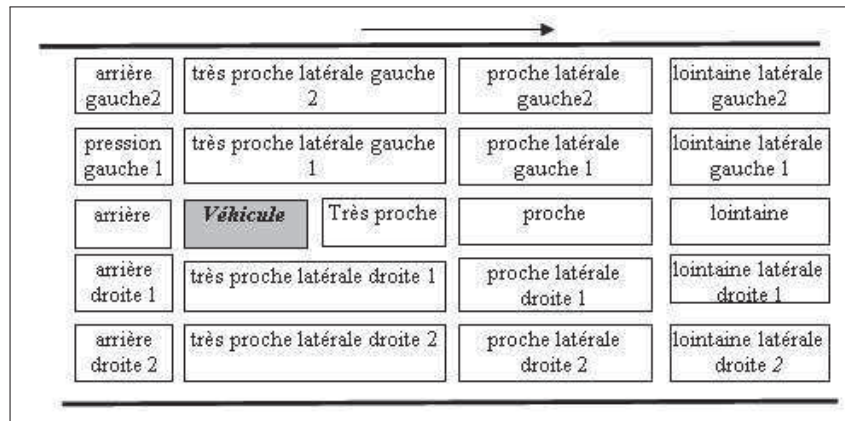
| arrière gauche2 | très proche latérale gauche 2 | | proche latérale gauche2 | lointaine latérale gauche2 |
|---|---|---|---|---|
| pression gauche 1 | très proche latérale gauche 1 | | proche latérale gauche 1 | lointaine latérale gauche 1 |
| arrière | ***Véhicule*** | Très proche | proche | lointaine |
| arrière droite 1 | très proche latérale droite 1 | | proche latérale droite 1 | lointaine latérale droite 1 |
| arrière droite 2 | très proche latérale droite 2 | | proche latérale droite 2 | lointaine latérale droite *2* |